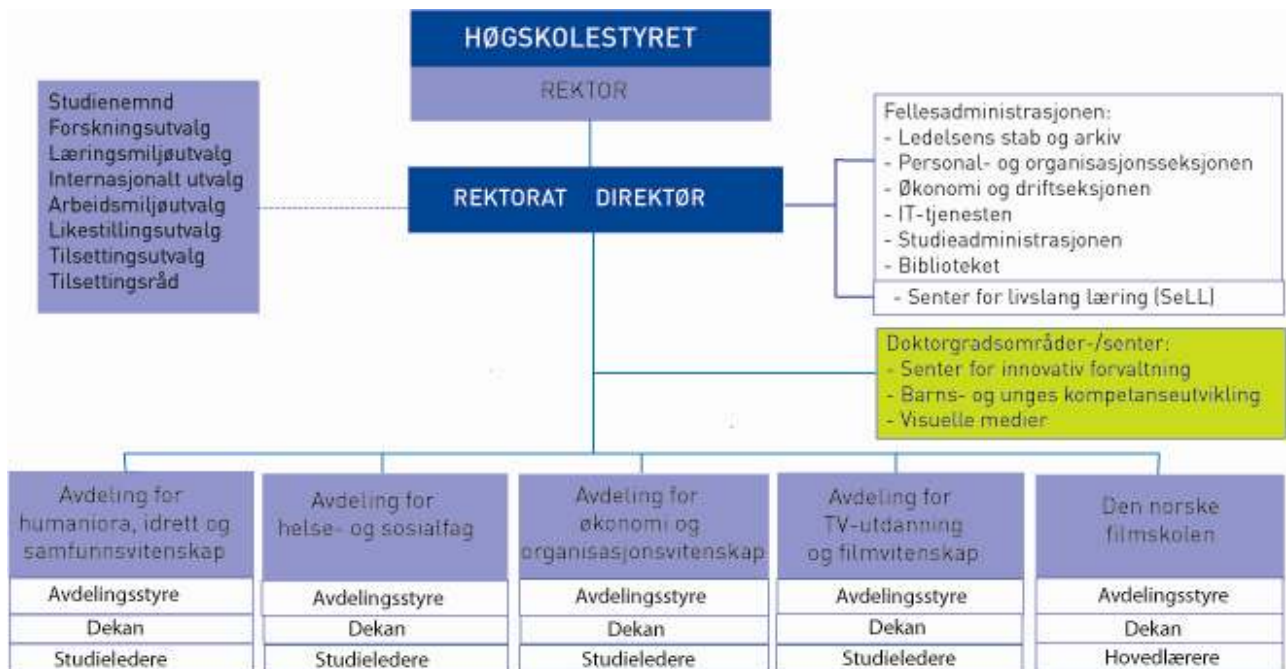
HØGSKOLESTYRET

REKTOR

Studienemnd
Forskningsutvalg
Læringsmiljøutvalg
Internasjonalt utvalg
Arbeidsmiljøutvalg
Likestillingsutvalg
Tilsettingsutvalg
Tilsettingsråd

REKTORAT DIREKTØR

Fellesadministrasjonen:
- Ledelsens stab og arkiv
- Personal- og organisasjonsseksjonen
- Økonomi og driftseksjonen
- IT-tjenesten
- Studieadministrasjonen
- Biblioteket

- Senter for livslang læring (SeLL)

Doktorgradsområder-/senter:
- Senter for innovativ forvaltning
- Barns- og unges kompetanseutvikling
- Visuelle medier

Avdeling for humaniora, idrett og samfunnsvitenskap
Avdelingsstyre
Dekan
Studieledere

Avdeling for helse- og sosialfag
Avdelingsstyre
Dekan
Studieledere

Avdeling for økonomi og organisasjonsvitenskap
Avdelingsstyre
Dekan
Studieledere

Avdeling for TV-utdanning og filmvitenskap
Avdelingsstyre
Dekan
Studieledere

Den norske filmskolen
Avdelingsstyre
Dekan
Hovedlærere